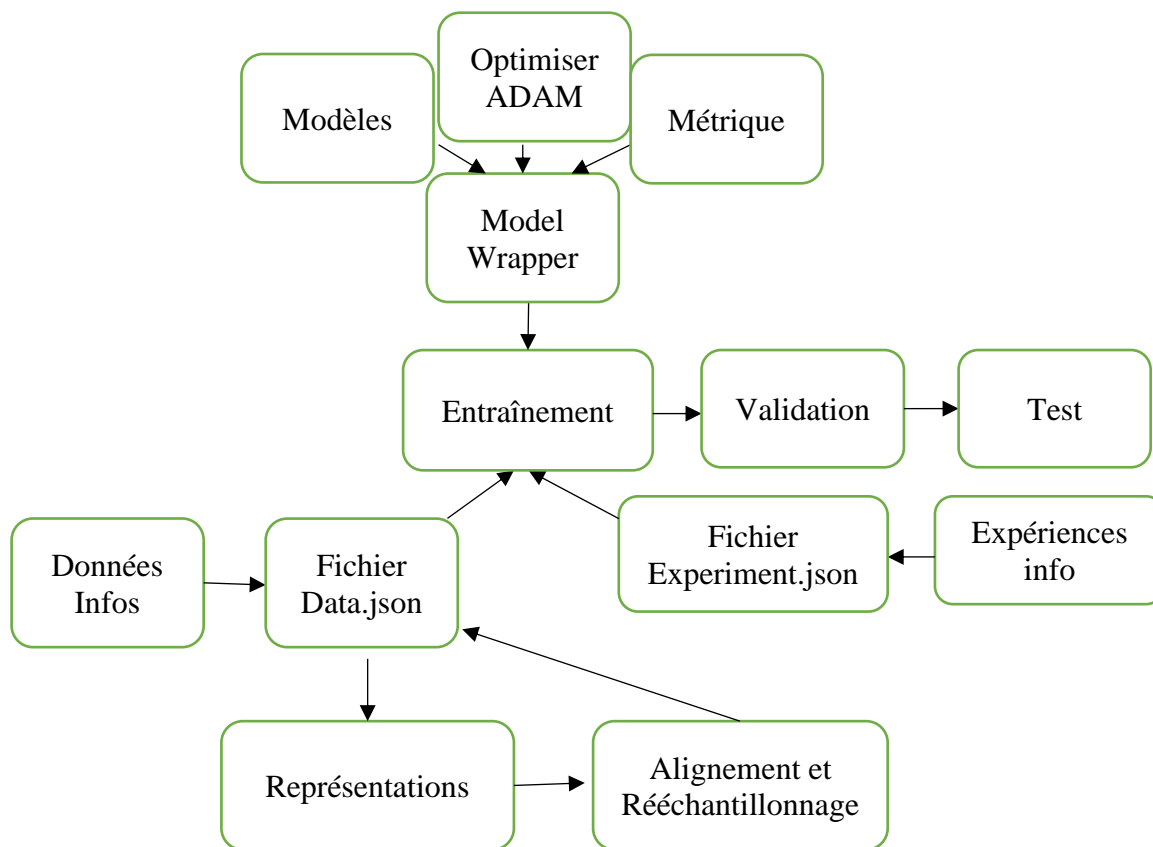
Modèles

Optimiser ADAM

Métrique

Model Wrapper

Entraînement

Validation

Test

Données Infos

Fichier Data.json

Fichier Experiment.json

Expériences info

Représentations

Alignement et Rééchantillonnage